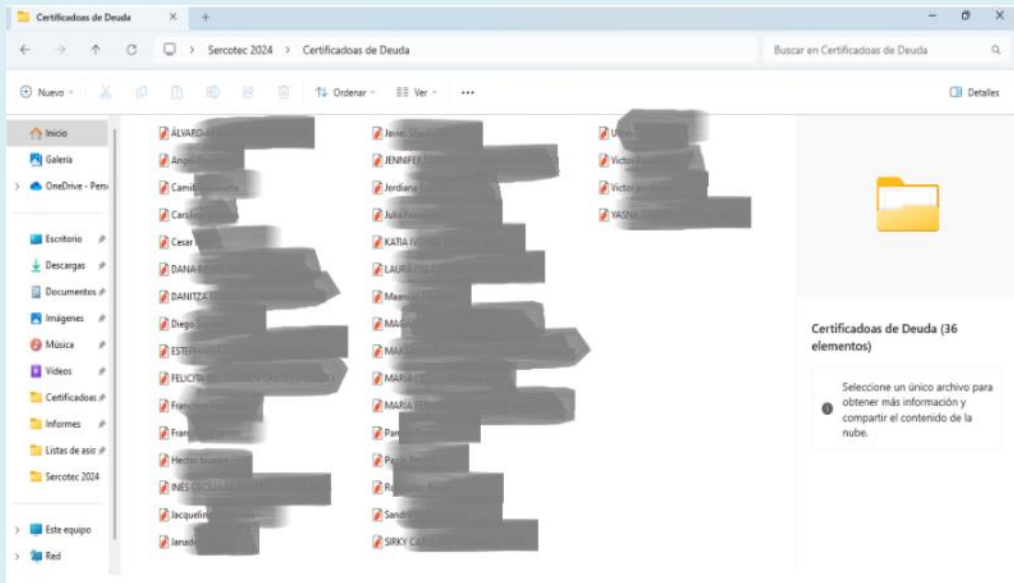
Certificadoas de Deuda ×   +

–   ⧉   ×

Sercotec 2024 › Certificadoas de Deuda

Buscar en Certificadoas de Deuda

Nuevo   Ordenar   Ver   •••   Detalles

Inicio
Galería
OneDrive - Pers
Escritorio
Descargas
Documentos
Imágenes
Música
Videos
Certificadoas
Informes
Listas de asis
Sercotec 2024
Este equipo
Red

ÁLVARO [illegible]
Angel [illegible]
Camil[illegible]
Carol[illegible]
Cesar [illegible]
DANA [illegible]
DANITZA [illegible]
Diego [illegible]
ESTE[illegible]
FELICITA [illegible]
Fran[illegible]
Fran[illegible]
Hecto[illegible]
INÉS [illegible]
Jacquelin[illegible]
Janad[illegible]

Javie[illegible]
JENNIFE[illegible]
Jordiana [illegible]
Julia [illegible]
KATIA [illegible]
LAURE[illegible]
Maano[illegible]
MA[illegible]
MA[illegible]
MARIA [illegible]
MARIA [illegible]
Pa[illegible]
Pa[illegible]
Ro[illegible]
Sandr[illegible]
SIRKY CA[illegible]

U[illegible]
Victo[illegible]
Victor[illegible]
YASNA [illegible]

Certificadoas de Deuda (36 elementos)

Seleccione un único archivo para obtener más información y compartir el contenido de la nube.